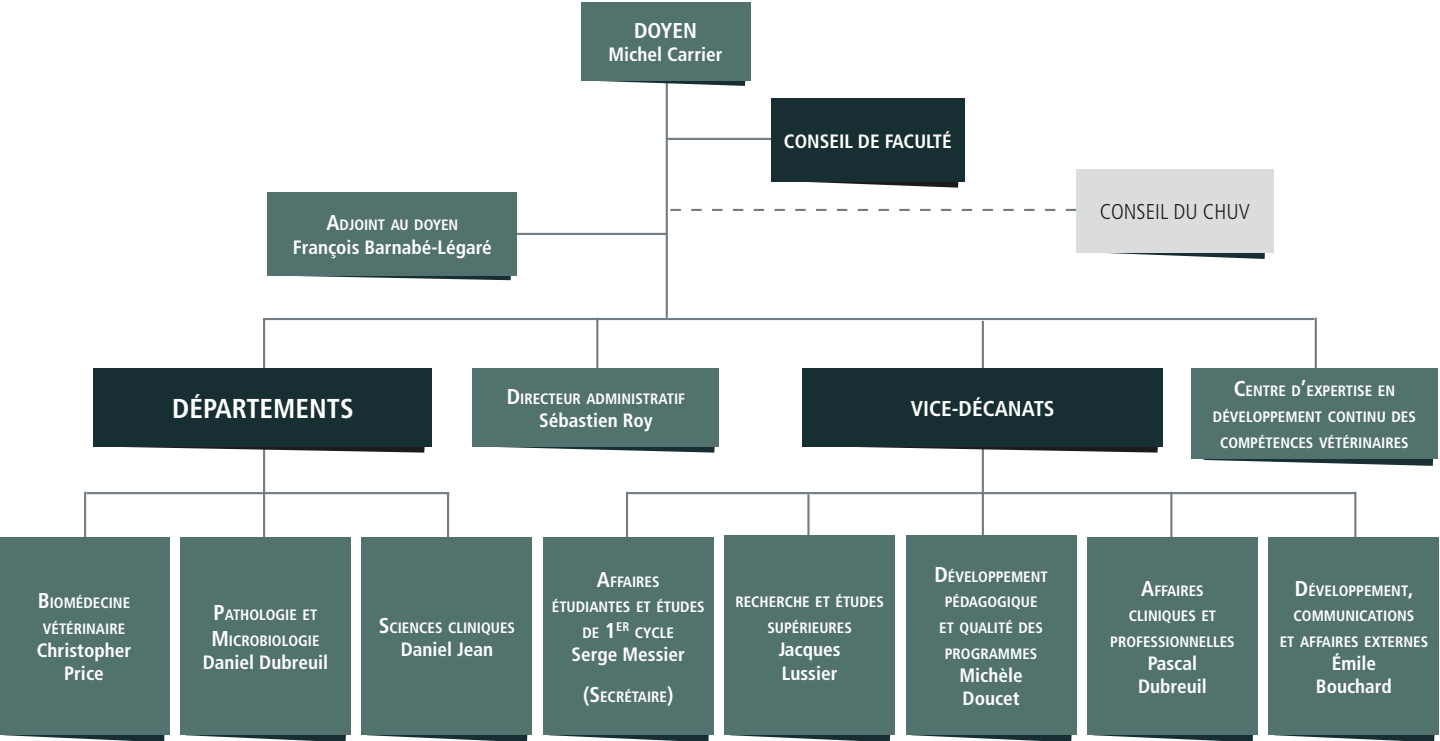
DOYEN
Michel Carrier

CONSEIL DE FACULTÉ

ADJOINT AU DOYEN
François Barnabé-Légaré

CONSEIL DU CHUV

DÉPARTEMENTS

DIRECTEUR ADMINISTRATIF
Sébastien Roy

VICE-DÉCANATS

CENTRE D'EXPERTISE EN DÉVELOPPEMENT CONTINU DES COMPÉTENCES VÉTÉRINAIRES

BIOMÉDECINE VÉTÉRINAIRE
Christopher Price

PATHOLOGIE ET MICROBIOLOGIE
Daniel Dubreuil

SCIENCES CLINIQUES
Daniel Jean

AFFAIRES ÉTUDIANTES ET ÉTUDES DE 1$^{ER}$ CYCLE
Serge Messier
(SECRÉTAIRE)

RECHERCHE ET ÉTUDES SUPÉRIEURES
Jacques Lussier

DÉVELOPPEMENT PÉDAGOGIQUE ET QUALITÉ DES PROGRAMMES
Michèle Doucet

AFFAIRES CLINIQUES ET PROFESSIONNELLES
Pascal Dubreuil

DÉVELOPPEMENT, COMMUNICATIONS ET AFFAIRES EXTERNES
Émile Bouchard